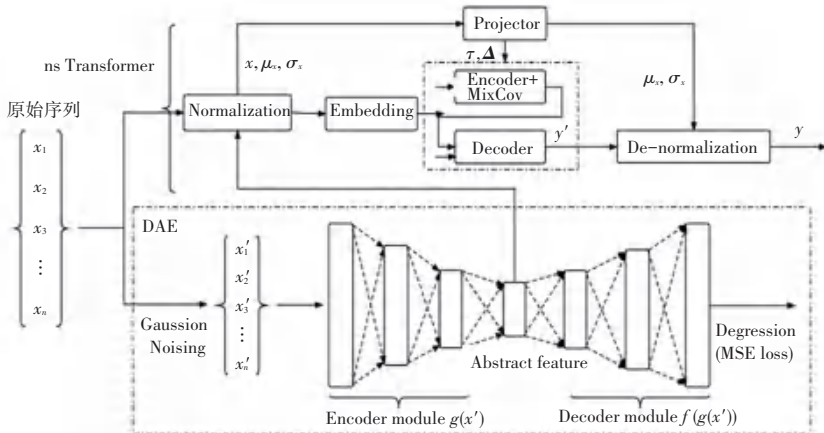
Projector

ns Transformer

$x, \mu_x, \sigma_x$

$\tau, \Delta$

Encoder+ MixCov

$\mu_x, \sigma_x$

原始序列

Normalization

Embedding

Decoder

$y'$

De-normalization

$y$

$x_1$

$x_2$

$x_3$

$\vdots$

$x_n$

DAE

$x_1'$

$x_2'$

$x_3'$

$\vdots$

$x_n'$

Gaussion Noising

Abstract feature

Degression (MSE loss)

Encoder module $g(x')$

Decoder module $f(g(x'))$